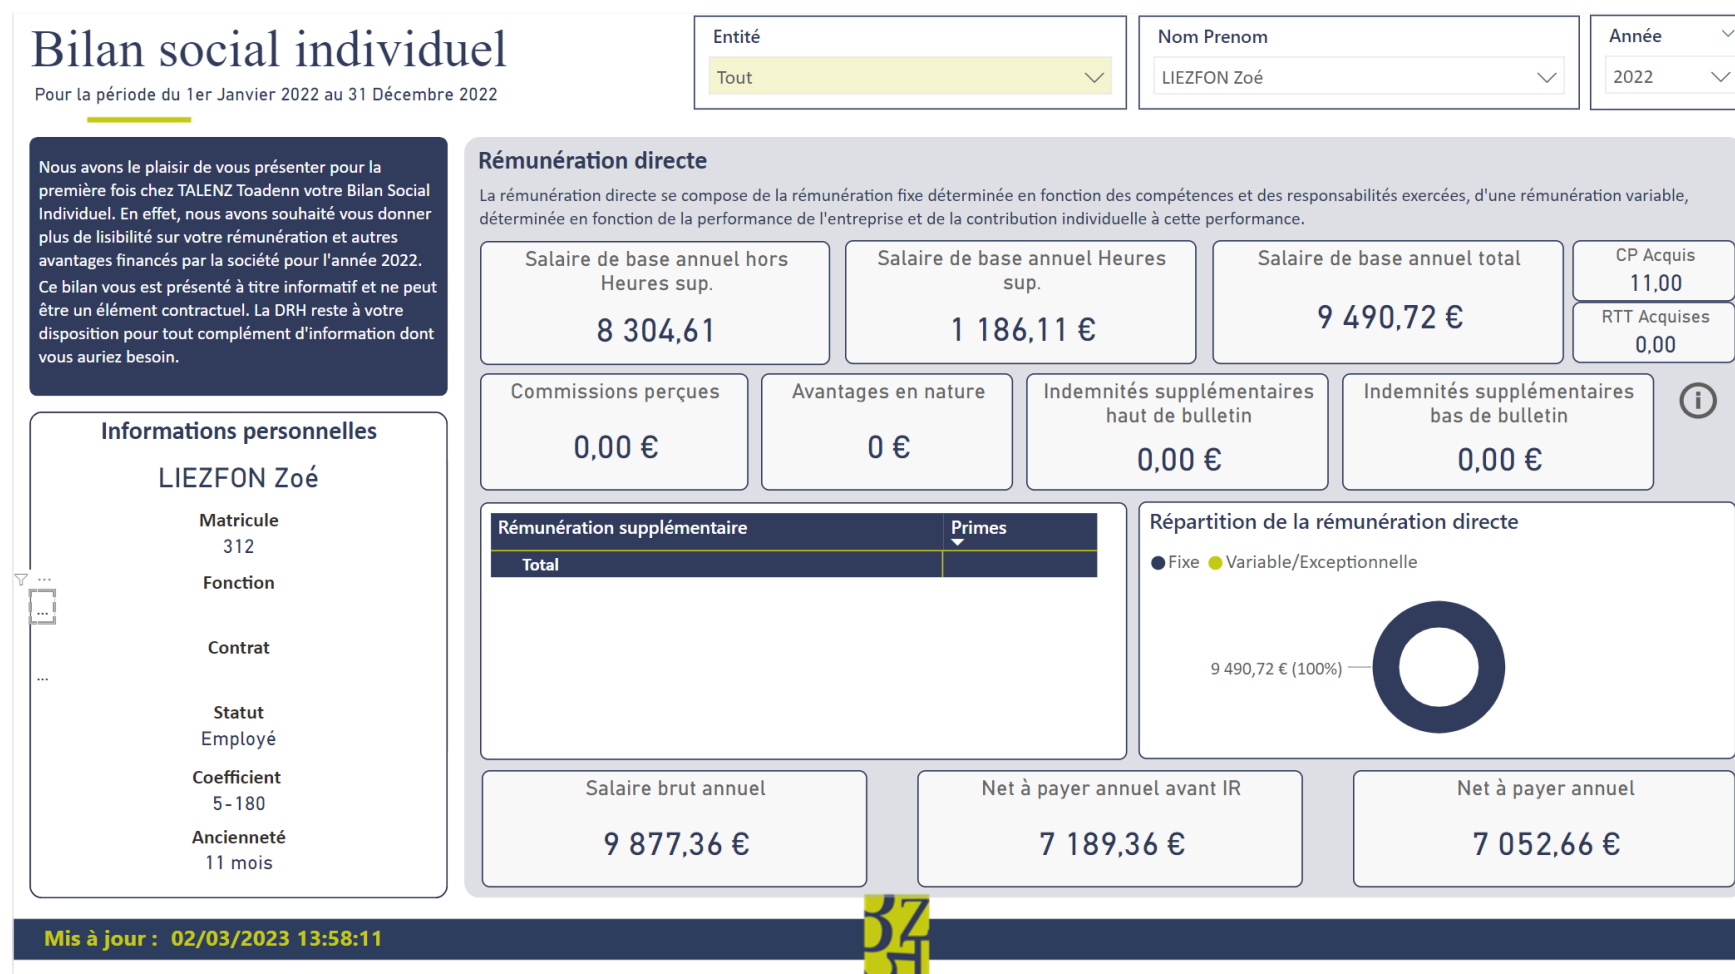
Bilan social individuel
Pour la période du 1er Janvier 2022 au 31 Décembre 2022

Entité
Tout

Nom Prenom
LIEZFON Zoé

Année
2022

Nous avons le plaisir de vous présenter pour la première fois chez TALENZ Toadenn votre Bilan Social Individuel. En effet, nous avons souhaité vous donner plus de lisibilité sur votre rémunération et autres avantages financés par la société pour l'année 2022.
Ce bilan vous est présenté à titre informatif et ne peut être un élément contractuel. La DRH reste à votre disposition pour tout complément d'information dont vous auriez besoin.

Informations personnelles
LIEZFON Zoé
Matricule
312
Fonction
Contrat
Statut
Employé
Coefficient
5-180
Ancienneté
11 mois

Rémunération directe
La rémunération directe se compose de la rémunération fixe déterminée en fonction des compétences et des responsabilités exercées, d'une rémunération variable, déterminée en fonction de la performance de l'entreprise et de la contribution individuelle à cette performance.

Salaire de base annuel hors Heures sup.
8 304,61

Salaire de base annuel Heures sup.
1 186,11 €

Salaire de base annuel total
9 490,72 €

CP Acquis
11,00

RTT Acquises
0,00

Commissions perçues
0,00 €

Avantages en nature
0 €

Indemnités supplémentaires haut de bulletin
0,00 €

Indemnités supplémentaires bas de bulletin
0,00 €

| Rémunération supplémentaire | Primes |
|---|---|
| Total | |

Répartition de la rémunération directe
Fixe Variable/Exceptionnelle
9 490,72 € (100%)

Salaire brut annuel
9 877,36 €

Net à payer annuel avant IR
7 189,36 €

Net à payer annuel
7 052,66 €

Mis à jour : 02/03/2023 13:58:11